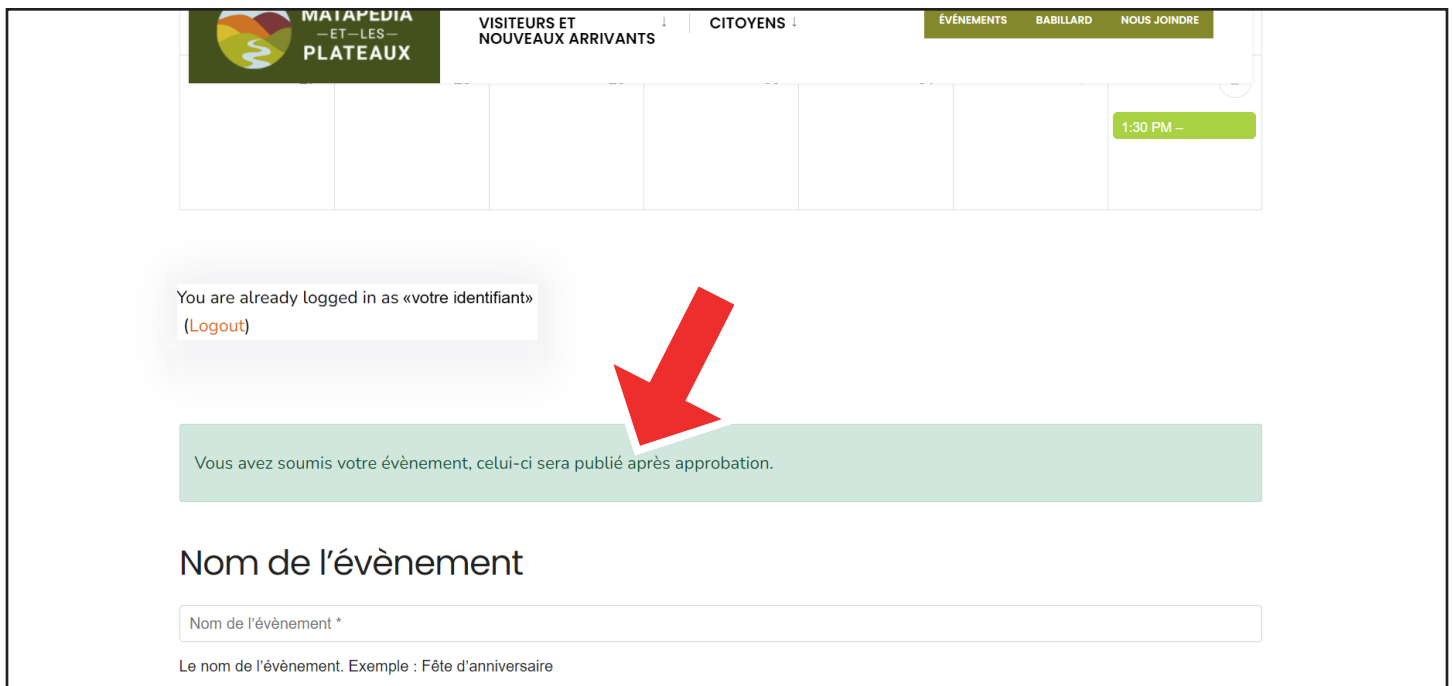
MATAPEDIA
—ET—LES—
PLATEAUX

VISITEURS ET NOUVEAUX ARRIVANTS ↓

CITOYENS ↓

ÉVÉNEMENTS

BABILLARD

NOUS JOINDRE

1:30 PM –

You are already logged in as «votre identifiant» (Logout)

Vous avez soumis votre évènement, celui-ci sera publié après approbation.

Nom de l'évènement

Nom de l'évènement *

Le nom de l'évènement. Exemple : Fête d'anniversaire